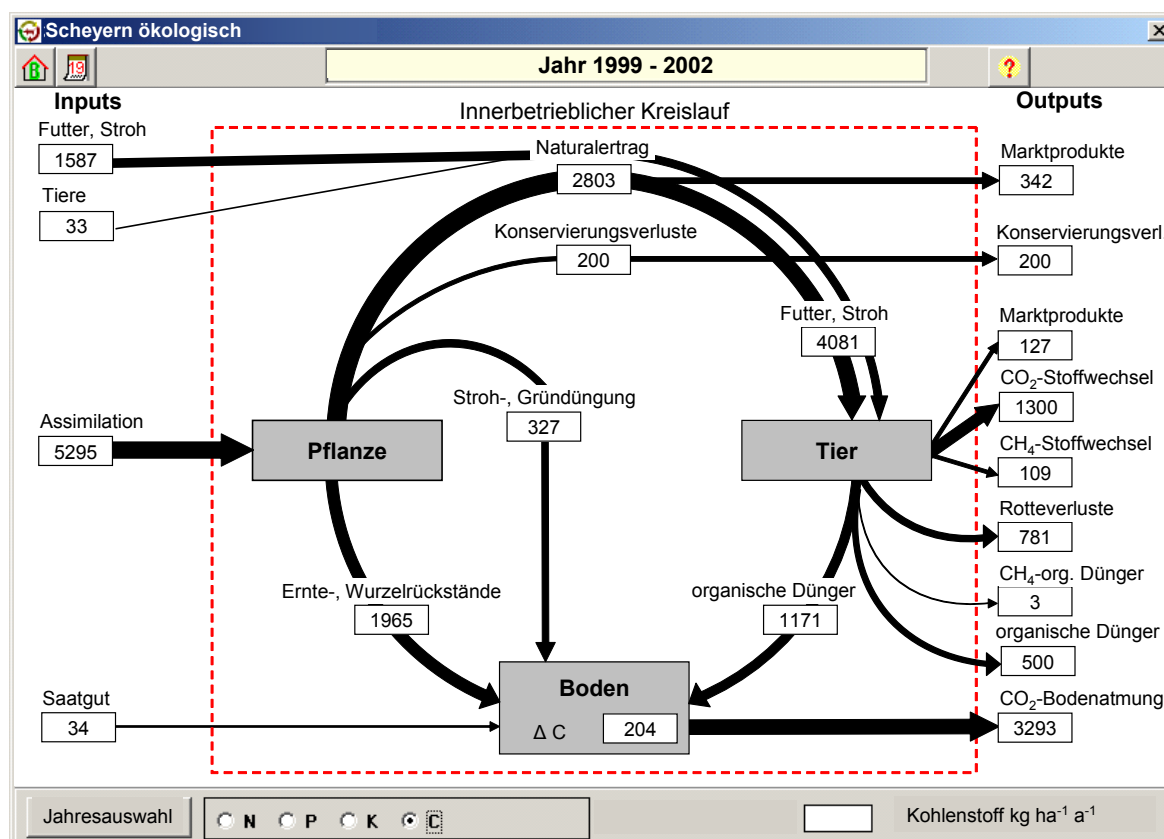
Scheyern ökologisch

19

Jahr 1999 - 2002

?

Inputs

Innerbetrieblicher Kreislauf

Outputs

Futter, Stroh
1587

Tiere
33

Naturalertrag
2803

Marktprodukte
342

Konservierungsverluste
200

Konservierungsverl

200

Futter, Stroh
4081

Marktprodukte
127

$CO_2$-Stoffwechsel
1300

$CH_4$-Stoffwechsel
109

Assimilation
5295

Pflanze

Stroh-, Gründüngung
327

Tier

Rotteverluste
781

$CH_4$-org. Dünger
3

Ernte-, Wurzelrückstände
1965

organische Dünger
1171

organische Dünger
500

Boden

Saatgut
34

Δ C
204

$CO_2$-Bodenatmung
3293

Jahresauswahl

N P K C

Kohlenstoff kg $ha^{-1}$ $a^{-1}$